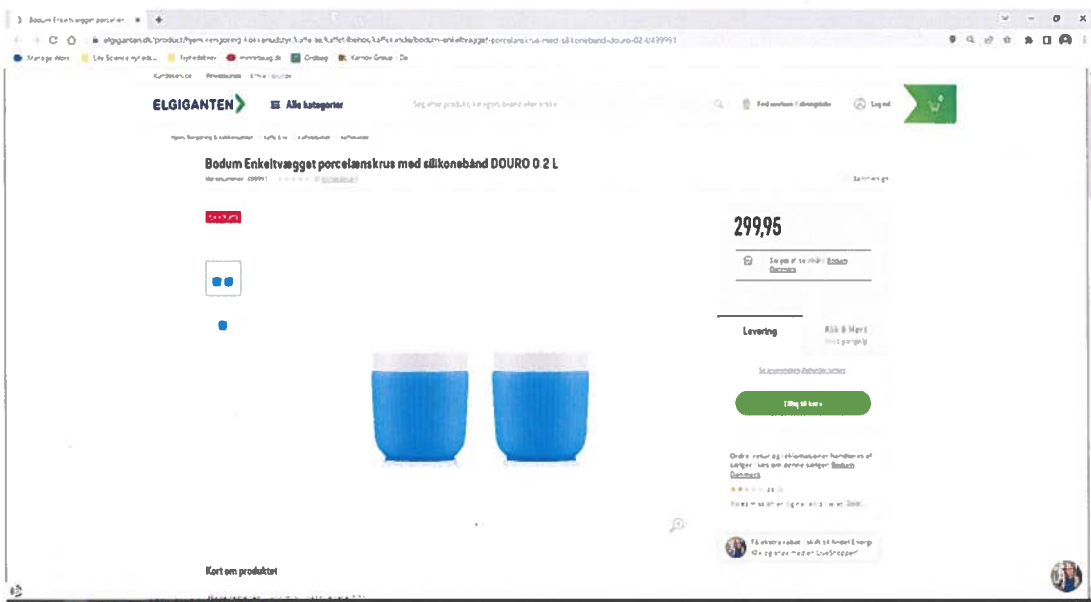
Bodum Enkeltvægget porcelæn

elgiganten.dk/product/hjem-rengoring/koekkenudstyr/kaffe-te/kaffe-tilbehor/kaffekrus/bodum-enkeltvagget-porcelaenskrus-med-silikoneband-douro-02-l/439991

ELGIGANTEN

Alle kategorier

Søg efter produkt, kategori, brand eller emne

Log ind

Bodum Enkeltvægget porcelænskrus med silikonebånd DOURO 0 2 L

299,95

Levering

Køb & Hent

Tilføj til kurv

Ordre, retur og reklamationer håndteres af sælger. Læs om denne sælger Bodum Danmark

Kort om produktet